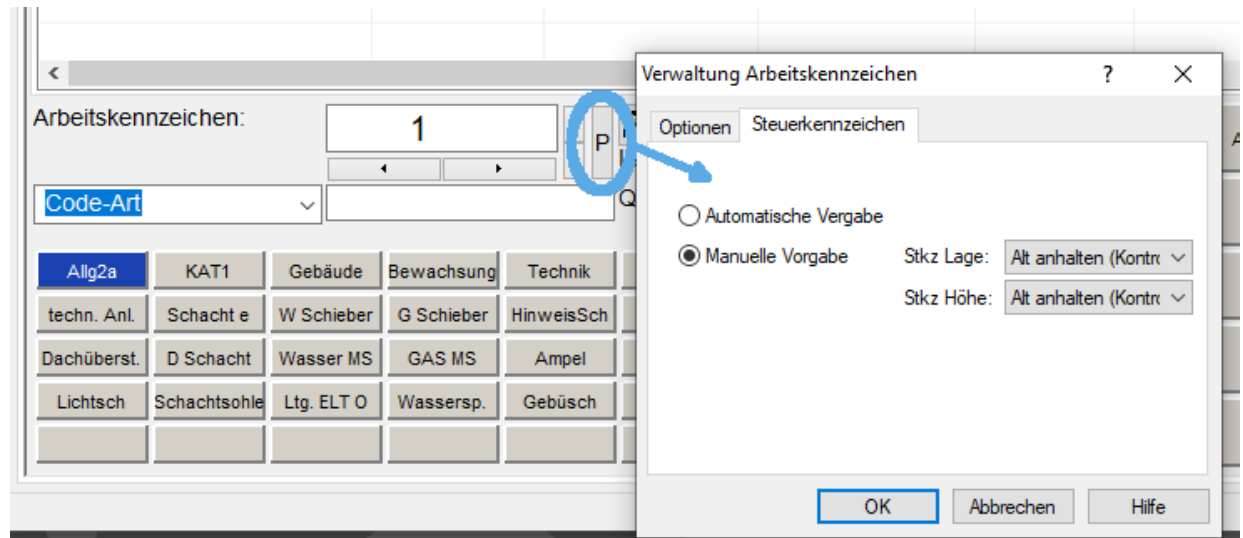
<

Arbeitskennzeichen:

1

P

Code-Art

Q

| Allg2a | KAT1 | Gebäude | Bewachsung | Technik |
|---|---|---|---|---|
| techn. Anl. | Schacht e | W Schieber | G Schieber | HinweisSch |
| Dachüberst. | D Schacht | Wasser MS | GAS MS | Ampel |
| Lichtsch | Schachtsohle | Ltg. ELT O | Wassersp. | Gebüsch |

Verwaltung Arbeitskennzeichen ? ×

Optionen Steuerkennzeichen

Automatische Vergabe

Manuelle Vorgabe

Stkz Lage: Alt anhalten (Kontr

Stkz Höhe: Alt anhalten (Kontr

OK Abbrechen Hilfe